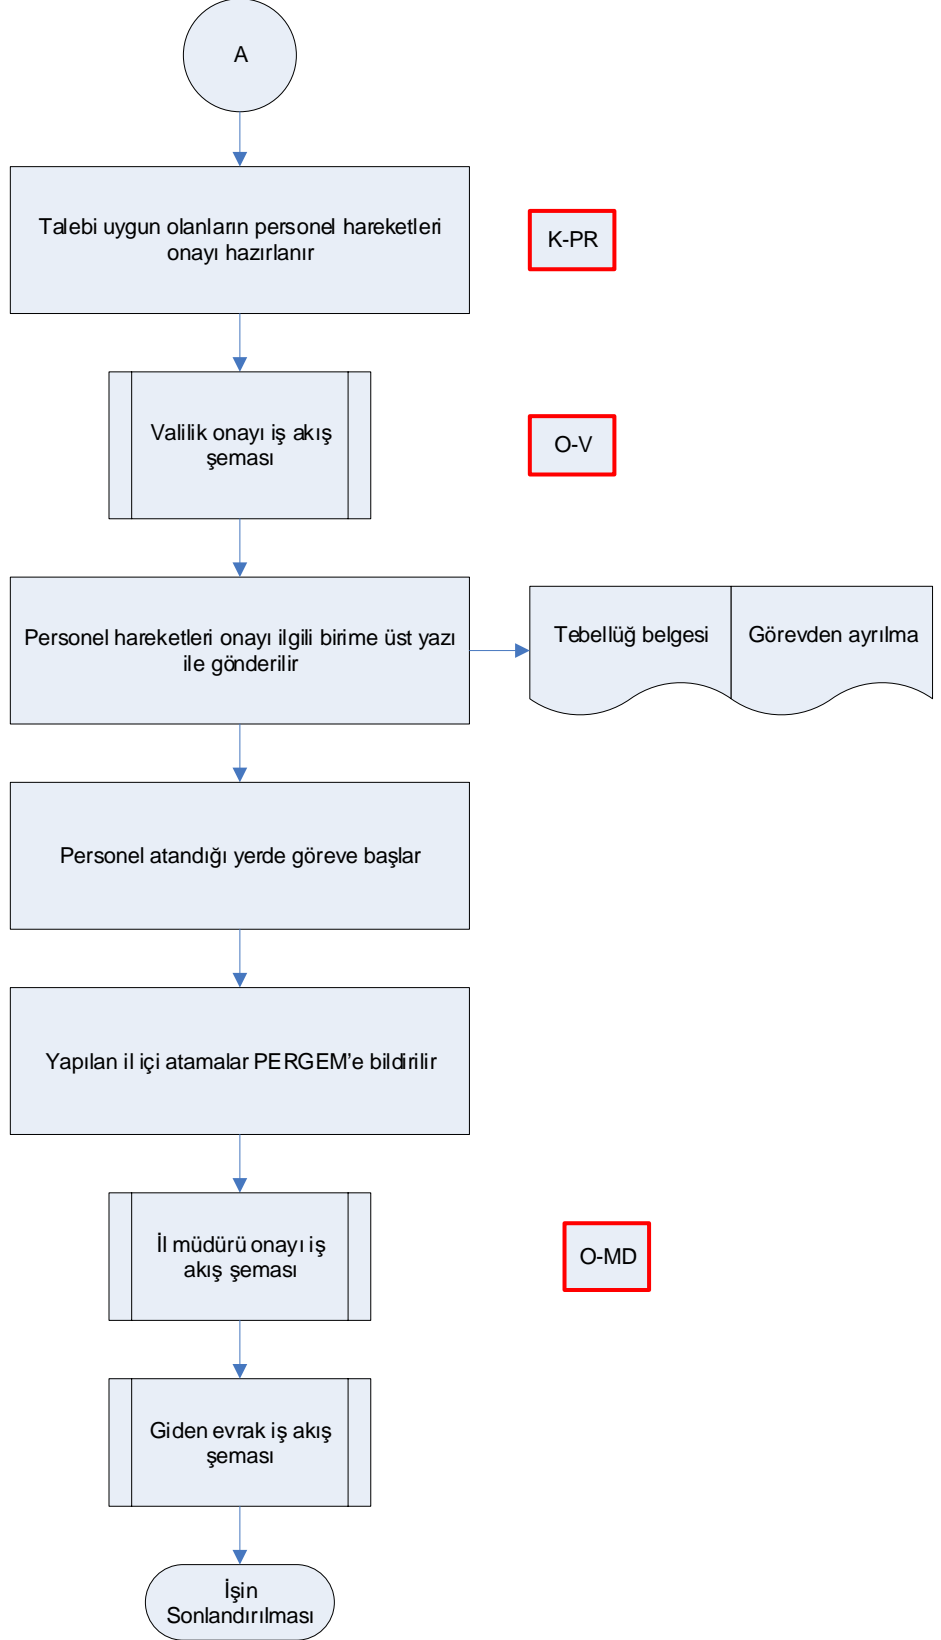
A

Talebi uygun olanların personel hareketleri onayı hazırlanır

K-PR

Valilik onayı iş akış şeması

O-V

Personel hareketleri onayı ilgili birime üst yazı ile gönderilir

Tebellüğ belgesi

Görevden ayrılma

Personel atandığı yerde göreve başlar

Yapılan il içi atamalar PERGEM'e bildirilir

İl müdürü onayı iş akış şeması

O-MD

Giden evrak iş akış şeması

İşin Sonlandırılması